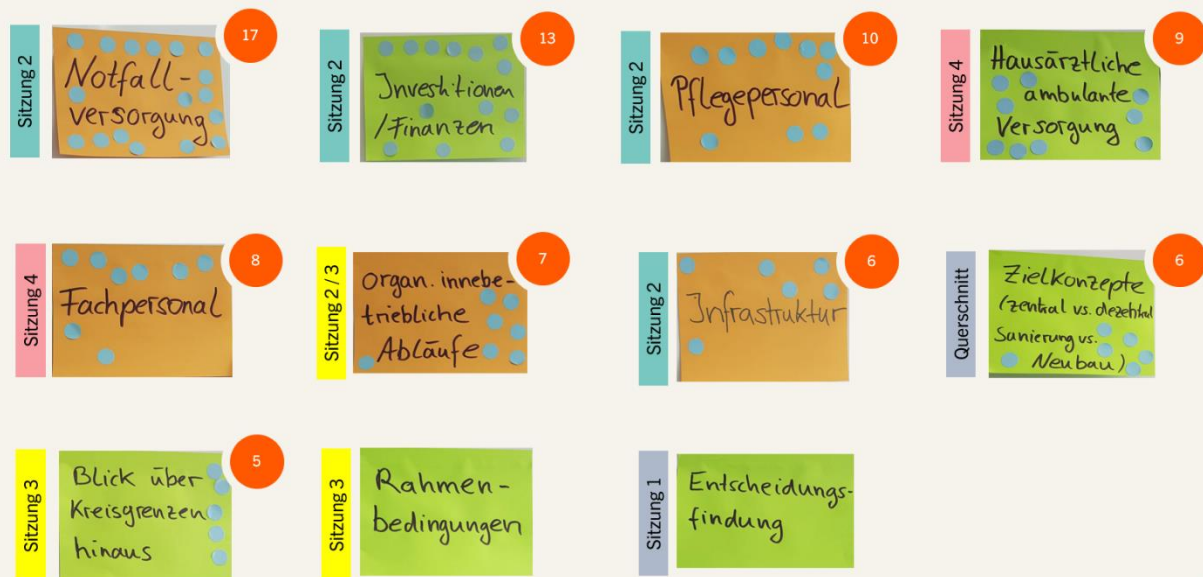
Sitzung 2
17
Notfall-versorgung

Sitzung 2
13
Jnvestitionen /Finanzen

Sitzung 2
10
Pflegepersonal

Sitzung 4
9
Hausärztliche ambulante Versorgung

Sitzung 4
8
Fachpersonal

Sitzung 2 / 3
7
Organ. innebetriebliche Abläufe

Sitzung 2
6
Jnfrastruktur

Querschnitt
6
Zielkonzepte (zentral vs. dezentral Sanierung vs. Neubau)

Sitzung 3
5
Blick über Kreisgrenzen hinaus

Sitzung 3
Rahmen-bedingungen

Sitzung 1
Entscheidungs-findung